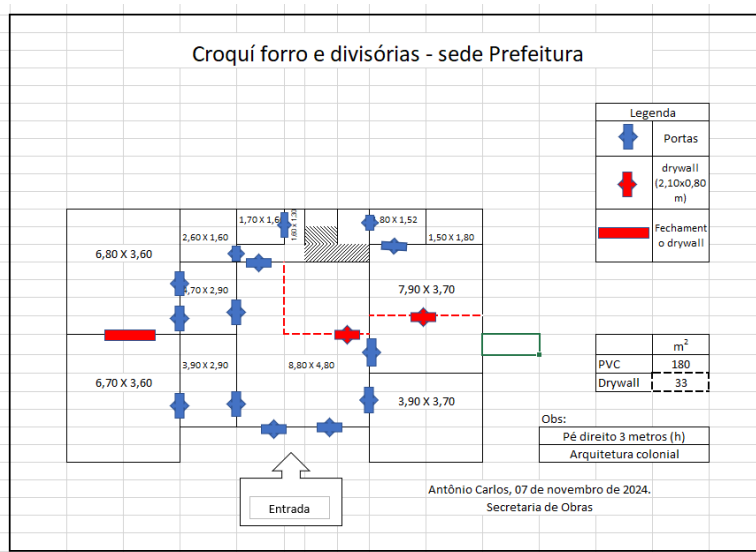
Croquí forro e divisórias - sede Prefeitura

| Legenda | |
|---|---|
| | Portas |
| | drywall (2,10x0,80 m) |
| | Fechamento drywall |

6,80 X 3,60

2,60 X 1,60

1,70 X 1,60

1,80 X 1,30

1,80 X 1,52

1,50 X 1,80

1,70 X 2,90

7,90 X 3,70

3,90 X 2,90

8,80 X 4,80

6,70 X 3,60

3,90 X 3,70

| | $m^2$ |
|---|---|
| PVC | 180 |
| Drywall | 33 |

Obs:

Pé direito 3 metros (h)

Arquitetura colonial

Entrada

Antônio Carlos, 07 de novembro de 2024.
Secretaria de Obras